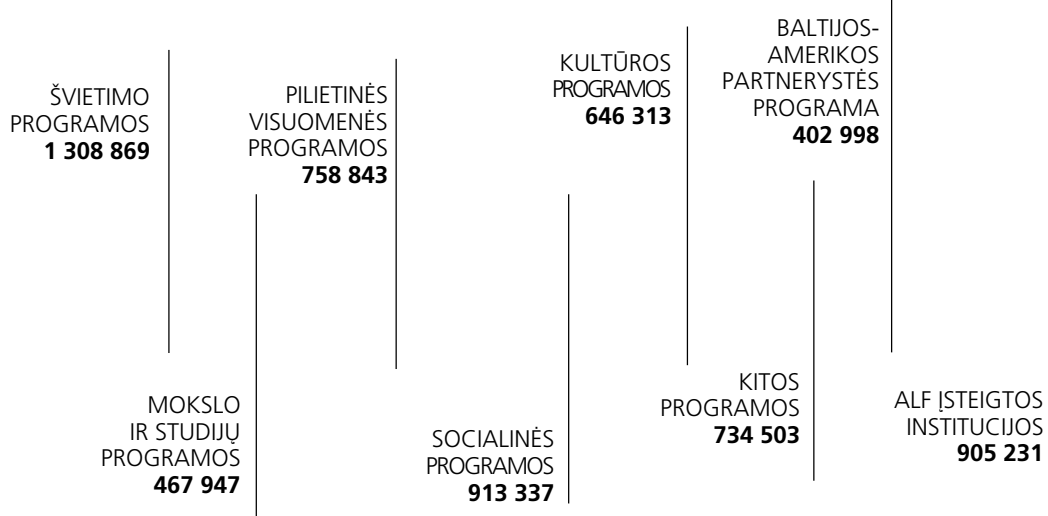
ŠVIETIMO PROGRAMOS
**1 308 869**

PILIETINĖS VISUOMENĖS PROGRAMOS
**758 843**

KULTŪROS PROGRAMOS
**646 313**

BALTIJOS-AMERIKOS PARTNERYSTĖS PROGRAMA
**402 998**

MOKSLO IR STUDIJŲ PROGRAMOS
**467 947**

SOCIALINĖS PROGRAMOS
**913 337**

KITOS PROGRAMOS
**734 503**

ALF ĮSTEIGTOS INSTITUCIJOS
**905 231**